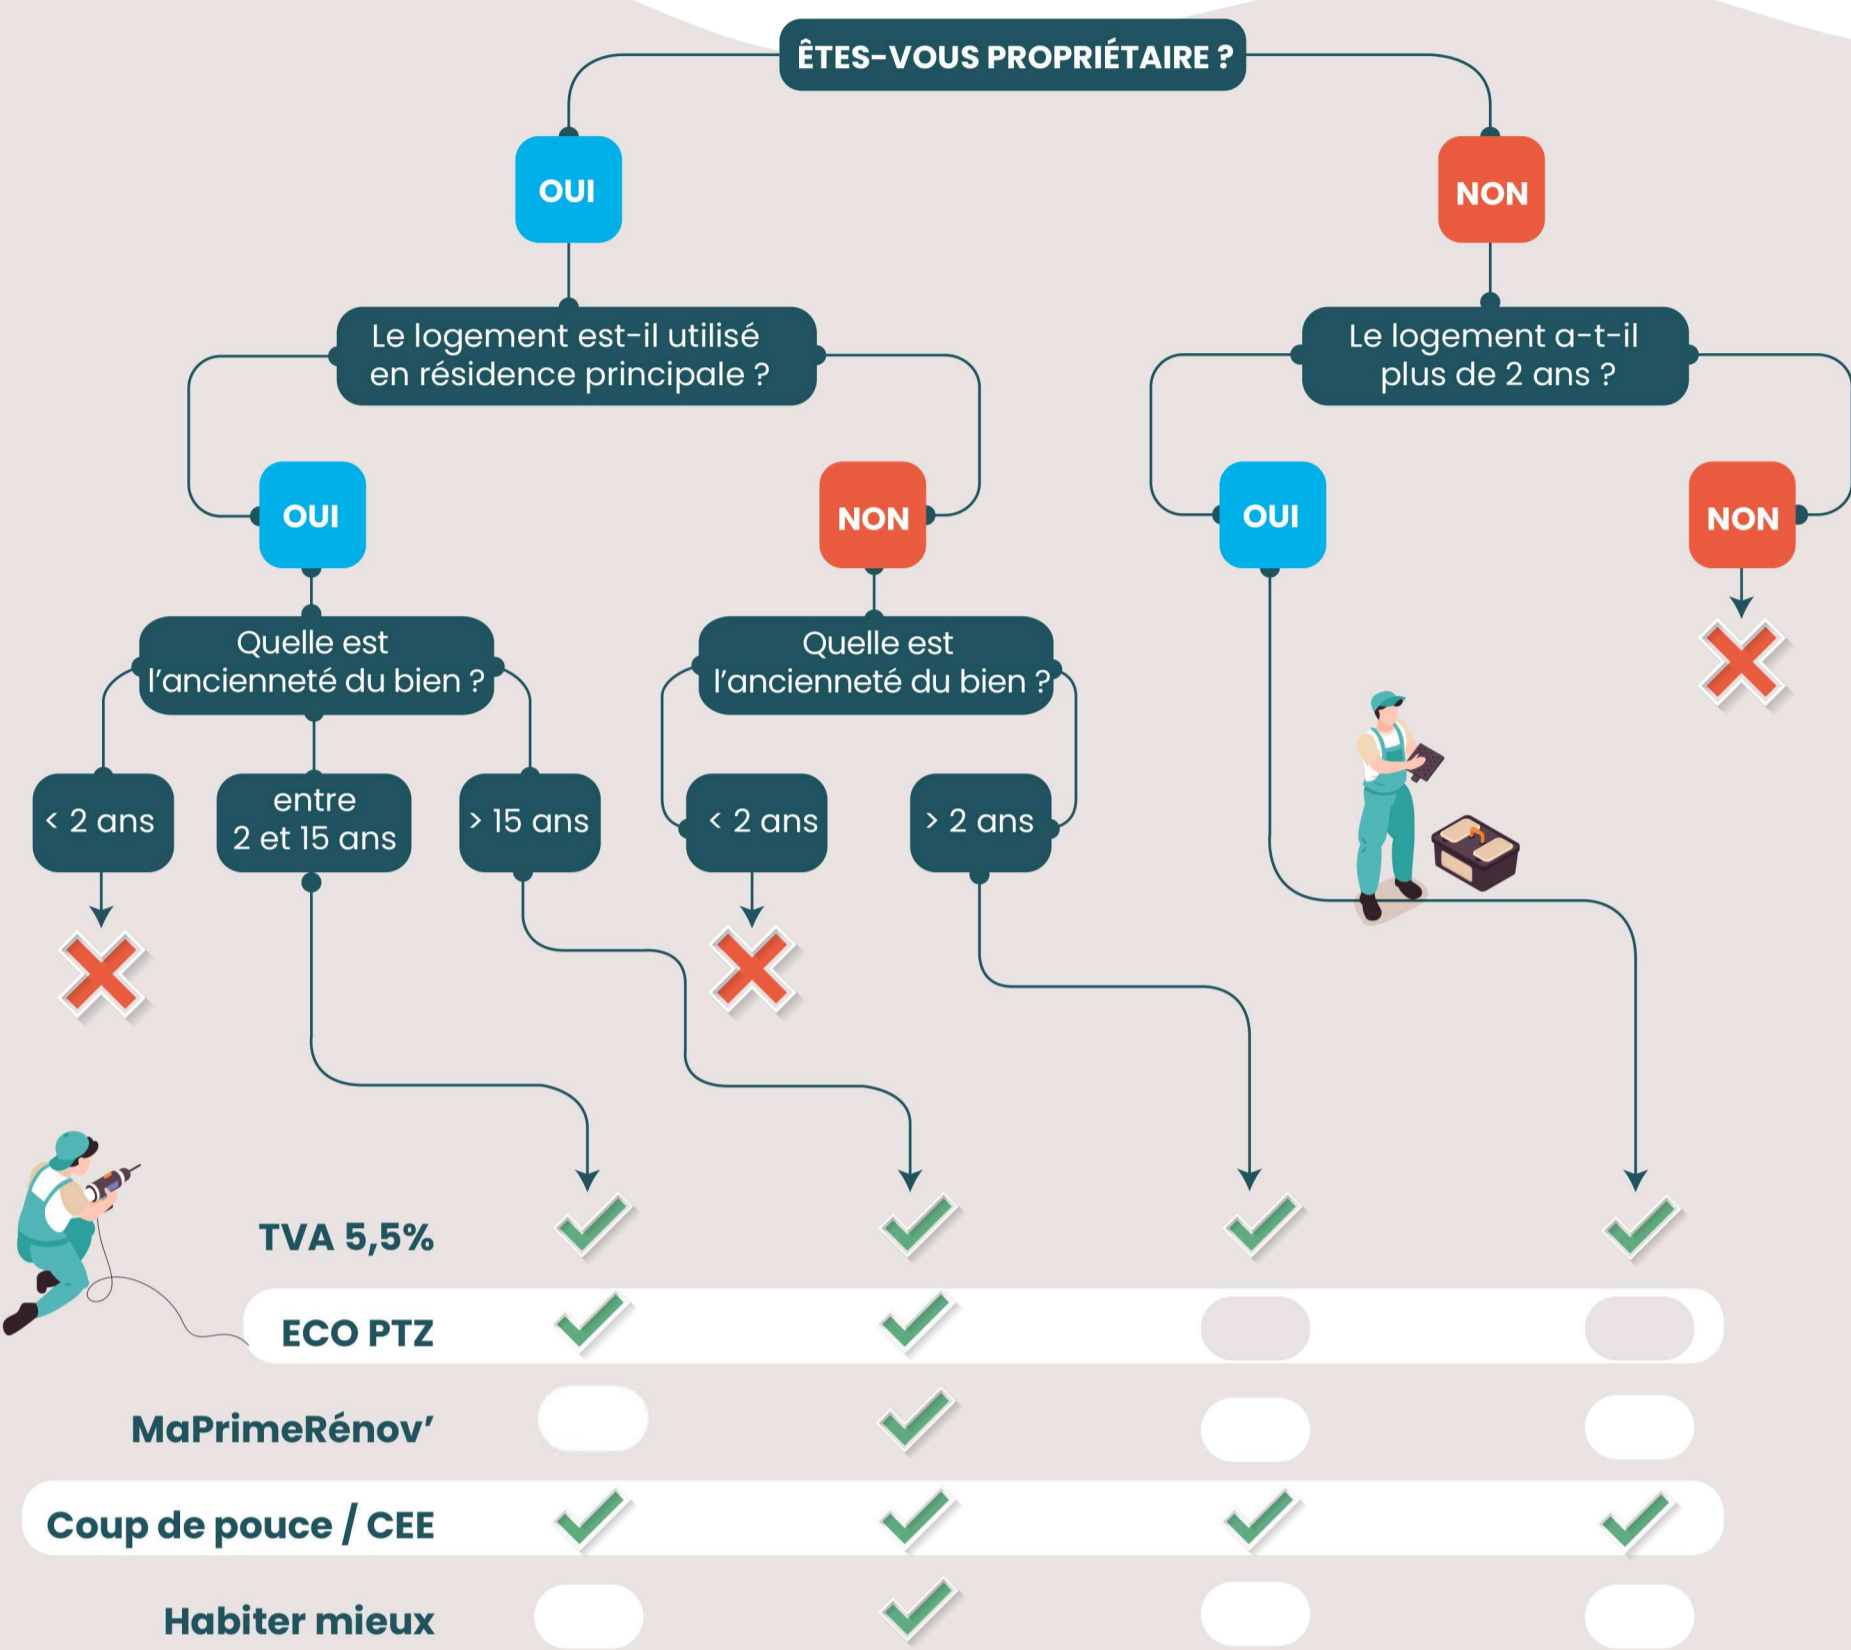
ÊTES-VOUS PROPRIÉTAIRE ?

OUI

NON

Le logement est-il utilisé en résidence principale ?

Le logement a-t-il plus de 2 ans ?

OUI

NON

OUI

NON

Quelle est l'ancienneté du bien ?

Quelle est l'ancienneté du bien ?

< 2 ans

entre 2 et 15 ans

> 15 ans

< 2 ans

> 2 ans

TVA 5,5%

ECO PTZ

MaPrimeRénov'

Coup de pouce / CEE

Habiter mieux